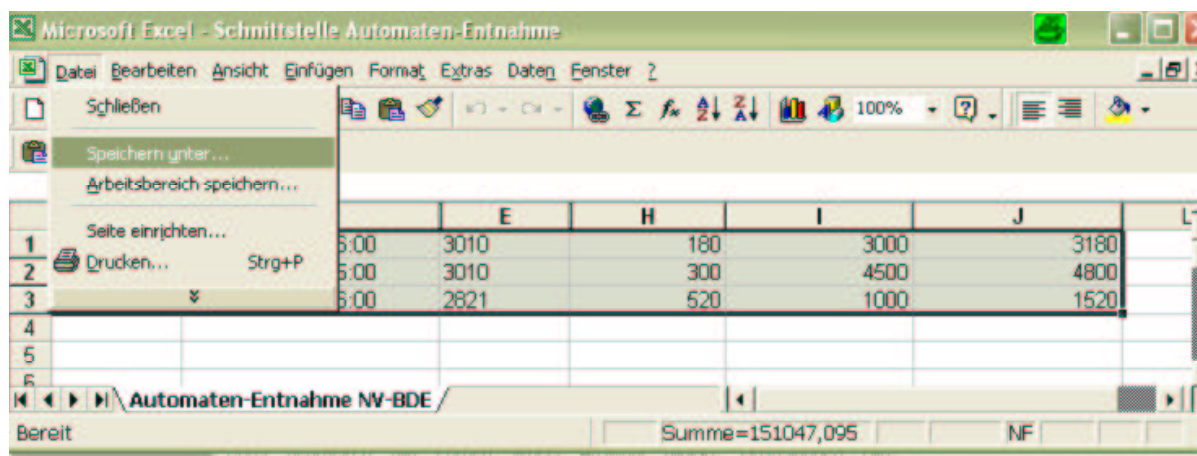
Microsoft Excel - Schnittstelle Automaten-Entnahme

Datei Bearbeiten Ansicht Einfügen Format Extras Daten Fenster ?

Schließen
Speichern unter...
Arbeitsbereich speichern...
Seite einrichten...
Drucken... Strg+P

100%

| | | | E | H | I | J | L |
|---|---|---|---|---|---|---|---|
| 1 | | 5:00 | 3010 | 180 | 3000 | 3180 | |
| 2 | | 5:00 | 3010 | 300 | 4500 | 4800 | |
| 3 | | 5:00 | 2821 | 520 | 1000 | 1520 | |
| 4 | | | | | | | |
| 5 | | | | | | | |

Automaten-Entnahme NV-BDE

Bereit Summe=151047,095 NF